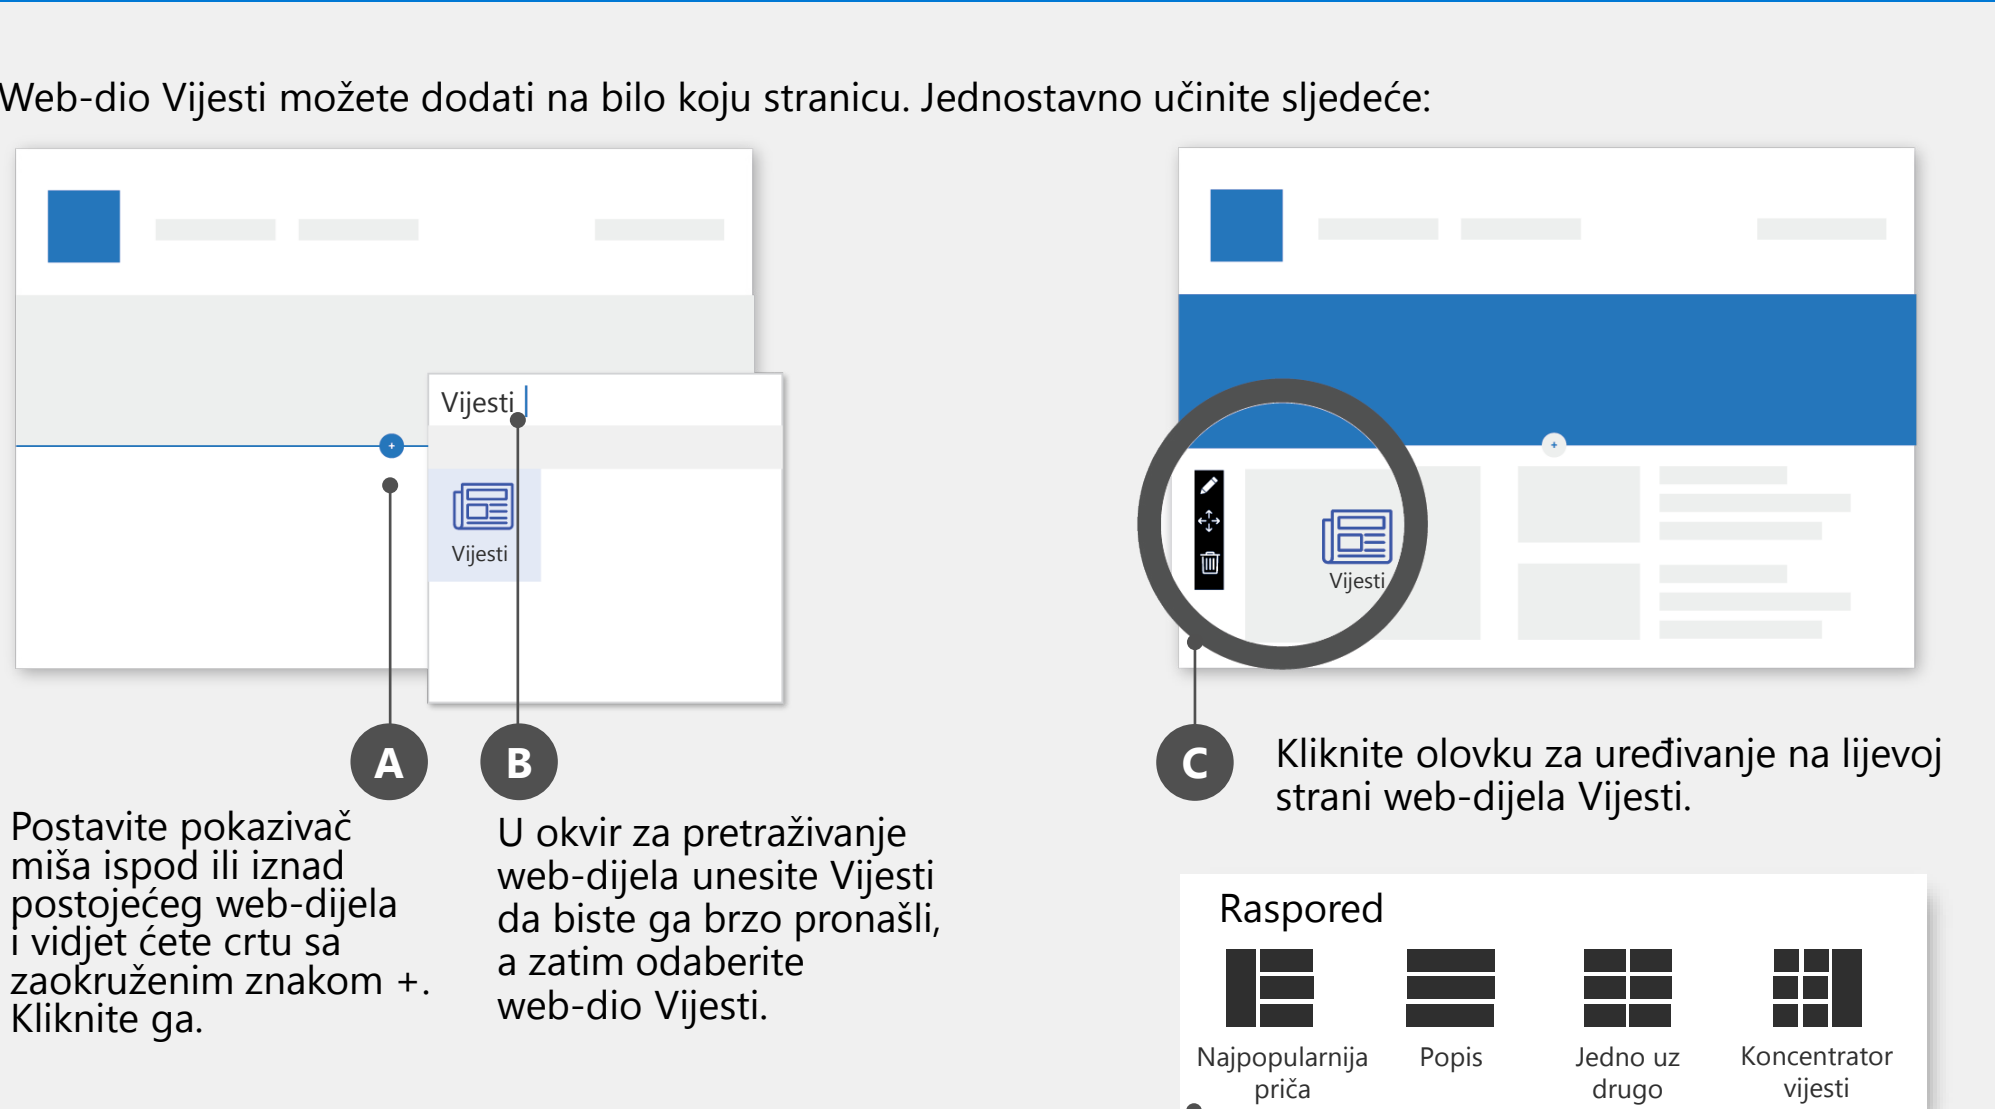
Web-dio Vijesti možete dodati na bilo koju stranicu. Jednostavno učinite sljedeće:

Vijesti

Vijesti

Vijesti

A

Postavite pokazivač miša ispod ili iznad postojećeg web-dijela i vidjet ćete crtu sa zaokruženim znakom +. Kliknite ga.

B

U okvir za pretraživanje web-dijela unesite Vijesti da biste ga brzo pronašli, a zatim odaberite web-dio Vijesti.

C

Kliknite olovku za uređivanje na lijevoj strani web-dijela Vijesti.

Raspored

Najpopularnija priča

Popis

Jedno uz drugo

Koncentrator vijesti